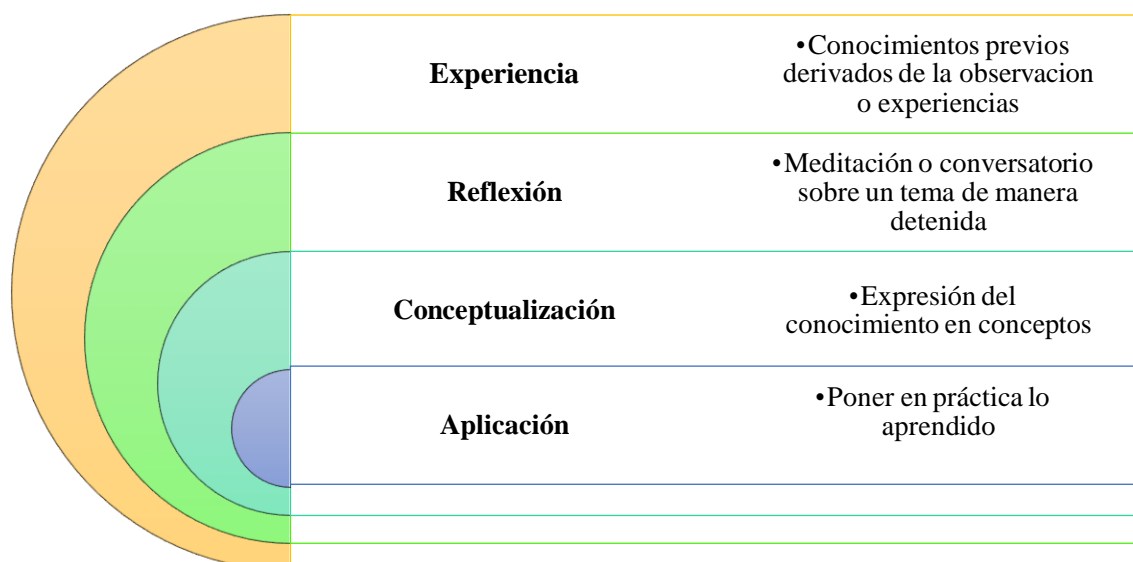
Experiencia

•Conocimientos previos derivados de la observacion o experiencias

Reflexión

•Meditación o conversatorio sobre un tema de manera detenida

Conceptualización

•Expresión del conocimiento en conceptos

Aplicación

•Poner en práctica lo aprendido